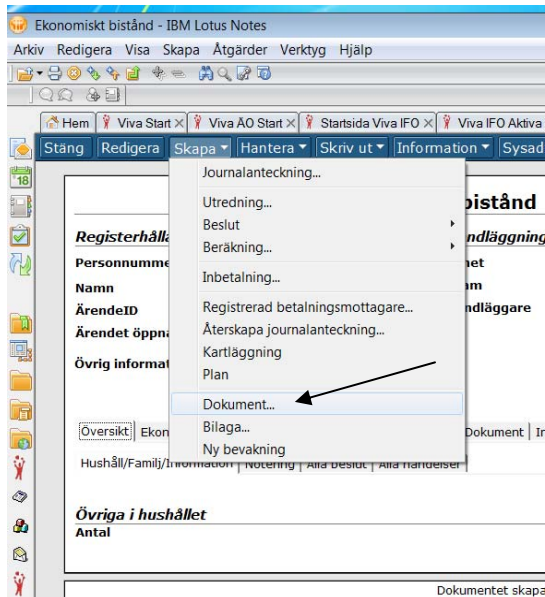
Ekonomiskt bistånd - IBM Lotus Notes

Arkiv Redigera Visa Skapa Åtgärder Verktyg Hjälp

18

Hem | Viva Start × | Viva ÄO Start × | Startsida Viva IFO × | Viva IFO Aktiva

Stäng | Redigera | Skapa ▾ | Hantera ▾ | Skriv ut ▾ | Information ▾ | Sysad

Journalanteckning...
Utredning...
Beslut
Beräkning...
Inbetalning...
Registrerad betalningsmottagare...
Återskapa journalanteckning...
Kartläggning
Plan
Dokument...
Bilaga...
Ny bevakning

bistånd

Registerhålla

ndläggning

Personnumme

het

Namn

am

ÄrendeID

ndläggare

Ärendet öppna

Övrig informat

Översikt | Ekon

Dokument | In

Hushåll/Familj/Information | Notering | Alla beslut | Alla händelser

Övriga i hushållet

Antal

Dokumentet skapa